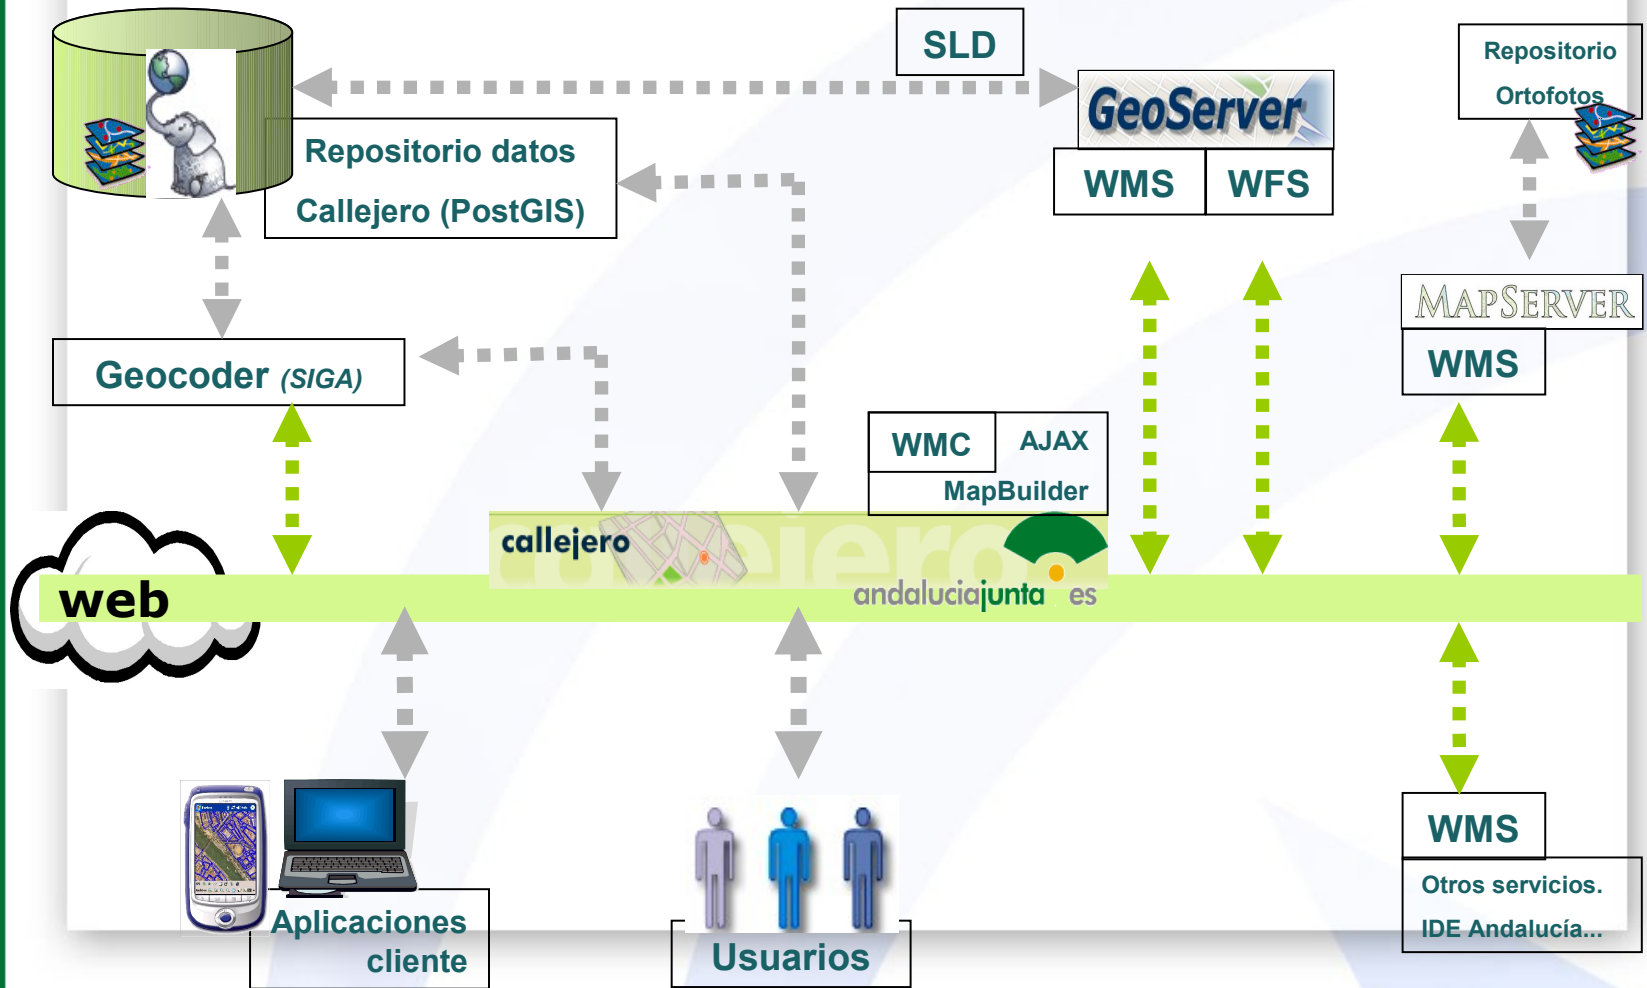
SLD

Repositorio datos
Callejero (PostGIS)

GeoServer
WMS
WFS

Repositorio
Ortofotos

MAPSERVER
WMS

Geocoder (SIGA)

WMC
AJAX
MapBuilder

callejero

andaluciajunta.es

web

WMS

Otros servicios.
IDE Andalucía...

Aplicaciones cliente

Usuarios